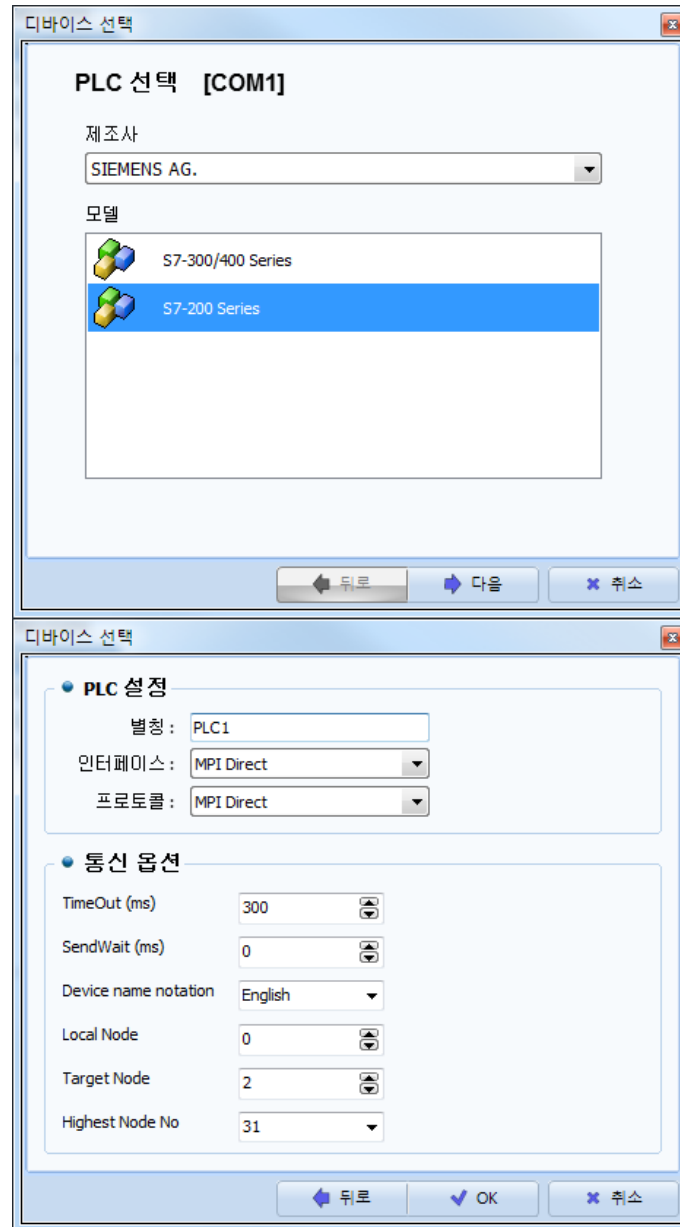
디바이스 선택

PLC 선택 [COM1]

제조사

SIEMENS AG.

모델

S7-300/400 Series

S7-200 Series

뒤로

다음

취소

디바이스 선택

PLC 설정

별칭 : PLC1

인터페이스 : MPI Direct

프로토콜 : MPI Direct

통신 옵션

TimeOut (ms) 300

SendWait (ms) 0

Device name notation English

Local Node 0

Target Node 2

Highest Node No 31

뒤로

OK

취소